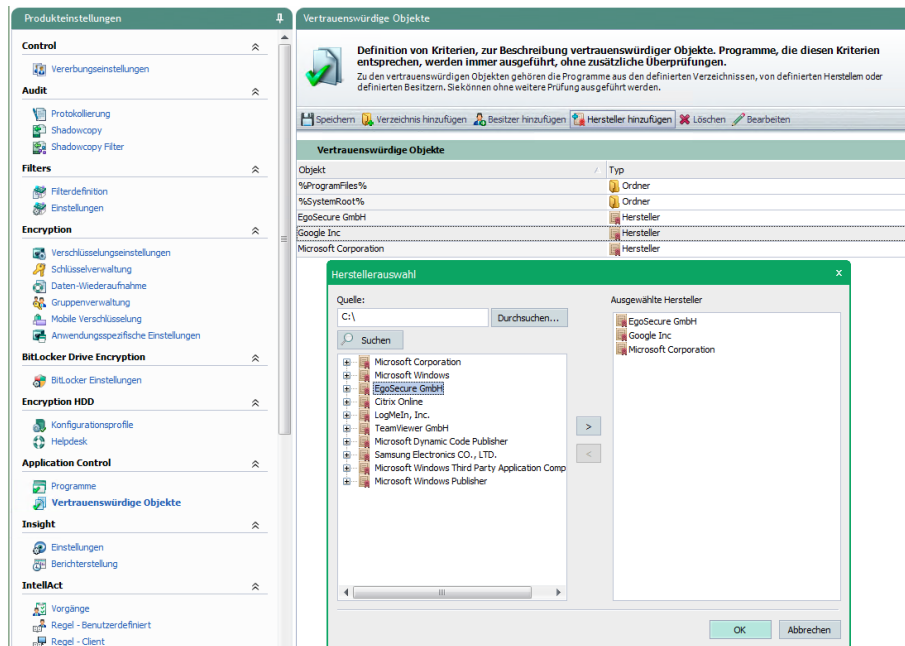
Produkteinstellungen

Control
Vererbungseinstellungen

Audit
Protokollierung
Shadowcopy
Shadowcopy Filter

Filters
Filterdefinition
Einstellungen

Encryption
Verschlüsselungseinstellungen
Schlüsselverwaltung
Daten-Wiederaufnahme
Gruppenverwaltung
Mobile Verschlüsselung
Anwendungsspezifische Einstellungen

BitLocker Drive Encryption
BitLocker Einstellungen

Encryption HDD
Konfigurationsprofile
Helpdesk

Application Control
Programme
Vertrauenswürdige Objekte

Insight
Einstellungen
Berichterstellung

IntellAct
Vorgänge
Regel - Benutzerdefiniert
Regel - Client

Vertrauenswürdige Objekte

Definition von Kriterien, zur Beschreibung vertrauenswürdiger Objekte. Programme, die diesen Kriterien entsprechen, werden immer ausgeführt, ohne zusätzliche Überprüfungen.
Zu den vertrauenswürdigen Objekten gehören die Programme aus den definierten Verzeichnissen, von definierten Herstellern oder definierten Besitzern. Siekönnen ohne weitere Prüfung ausgeführt werden.

Speichern | Verzeichnis hinzufügen | Besitzer hinzufügen | Hersteller hinzufügen | Löschen | Bearbeiten

Vertrauenswürdige Objekte

| Objekt | Typ |
|---|---|
| %ProgramFiles% | Ordner |
| %SystemRoot% | Ordner |
| EgoSecure GmbH | Hersteller |
| Google Inc | Hersteller |
| Microsoft Corporation | Hersteller |

Herstellerauswahl

Quelle:
C:\
Durchsuchen...
Suchen

Microsoft Corporation
Microsoft Windows
EgoSecure GmbH
Citrix Online
LogMeIn, Inc.
TeamViewer GmbH
Microsoft Dynamic Code Publisher
Samsung Electronics CO., LTD.
Microsoft Windows Third Party Application Comp
Microsoft Windows Publisher

>
<

Ausgewählte Hersteller
EgoSecure GmbH
Google Inc
Microsoft Corporation

OK
Abbrechen